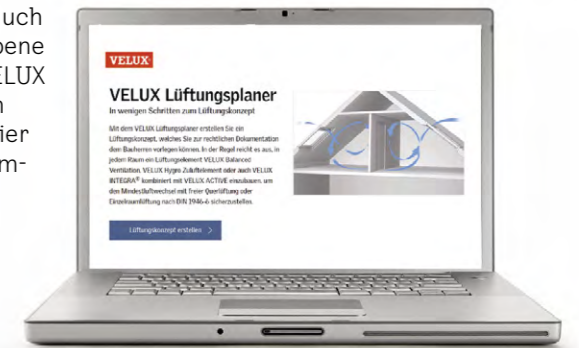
uch
pene
ELUX
n
ier
m-

VELUX

VELUX Lüftungsplaner

In wenigen Schritten zum Lüftungskonzept

Mit dem VELUX Lüftungsplaner erstellen Sie ein Lüftungskonzept, welches Sie zur rechtlichen Dokumentation dem Bauherren vorlegen können. In der Regel reicht es aus, in jedem Raum ein Lüftungselement VELUX Balanced Ventilation, VELUX Hygro Zuluftelement oder auch VELUX INTEGRA® kombiniert mit VELUX ACTIVE einzubauen, um den Mindestluftwechsel mit freier Querlüftung oder Einzelraumlüftung nach DIN 1946-6 sicherzustellen.

Lüftungskonzept erstellen >